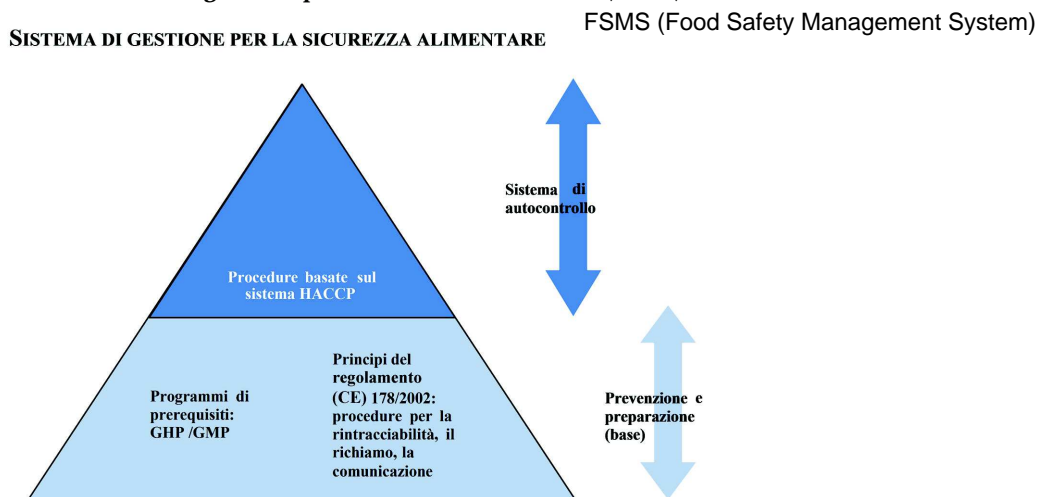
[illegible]

FSMS (Food Safety Management System)

SISTEMA DI GESTIONE PER LA SICUREZZA ALIMENTARE

Sistema di autocontrollo

Procedure basate sul sistema HACCP

Programmi di prerequisiti: GHP /GMP

Principi del regolamento (CE) 178/2002: procedure per la rintracciabilità, il richiamo, la comunicazione

Prevenzione e preparazione (base)